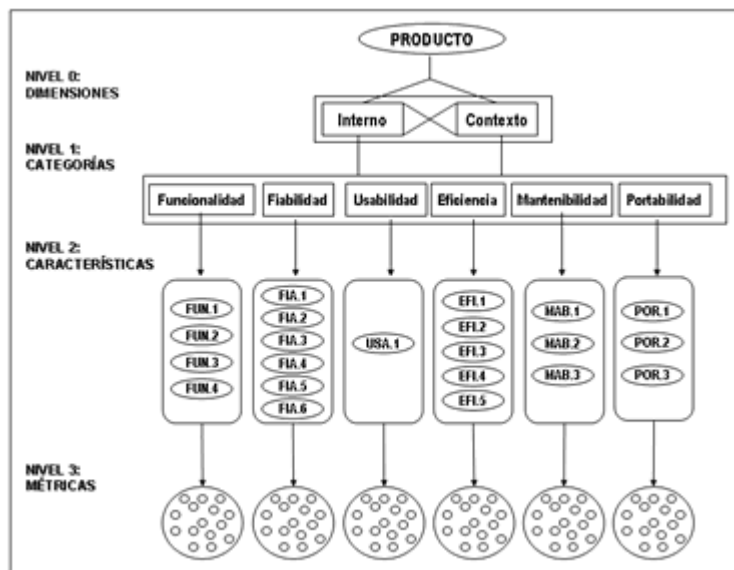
PRODUCTO

NIVEL 0:
DIMENSIONES

Interno

Contexto

NIVEL 1:
CATEGORÍAS

Funcionalidad

Fiabilidad

Usabilidad

Eficiencia

Mantenibilidad

Portabilidad

NIVEL 2:
CARACTERÍSTICAS

FUN.1
FUN.2
FUN.3
FUN.4

FIA.1
FIA.2
FIA.3
FIA.4
FIA.5
FIA.6

USA.1

EFI.1
EFI.2
EFI.3
EFI.4
EFI.5

MAB.1
MAB.2
MAB.3

POR.1
POR.2
POR.3

NIVEL 3:
MÉTRICAS